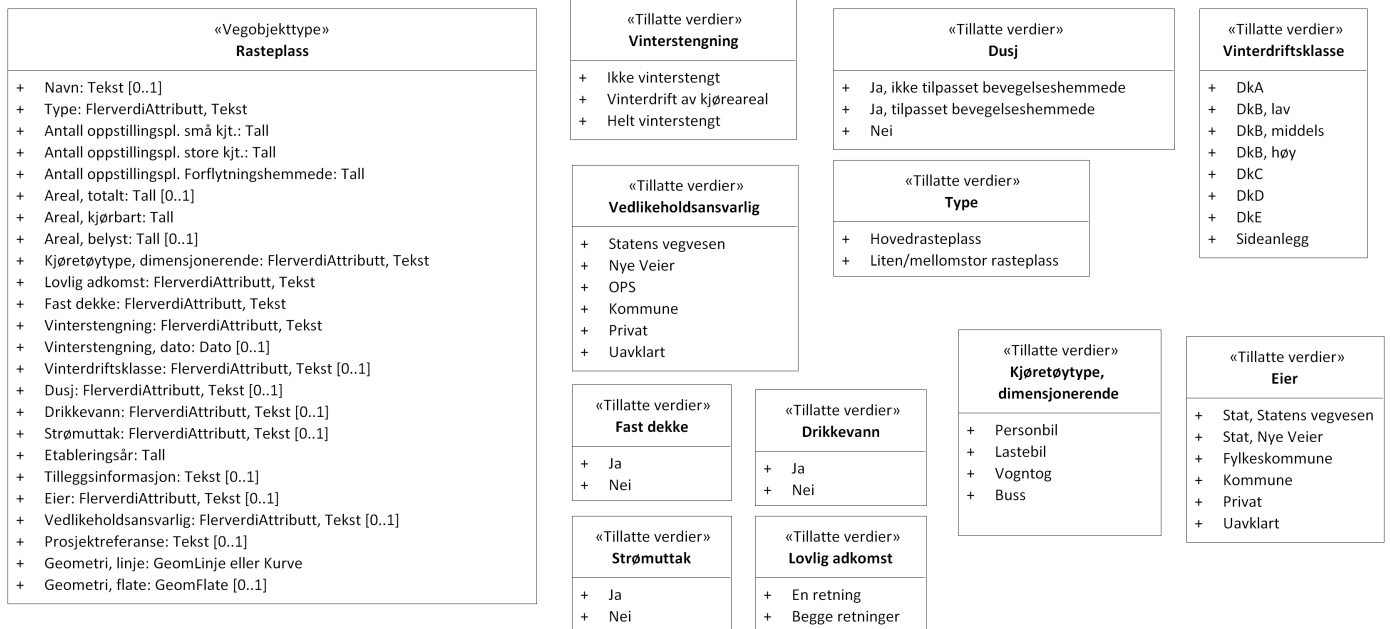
«Vegobjekttype»
**Rasteplass**

+ Navn: Tekst [0..1]
+ Type: FlerverdiAttributt, Tekst
+ Antall oppstillingspl. små kjt.: Tall
+ Antall oppstillingspl. store kjt.: Tall
+ Antall oppstillingspl. Forflytningshemmede: Tall
+ Areal, totalt: Tall [0..1]
+ Areal, kjørbart: Tall
+ Areal, belyst: Tall [0..1]
+ Kjøretøytype, dimensjonerende: FlerverdiAttributt, Tekst
+ Lovlig adkomst: FlerverdiAttributt, Tekst
+ Fast dekke: FlerverdiAttributt, Tekst
+ Vinterstengning: FlerverdiAttributt, Tekst
+ Vinterstengning, dato: Dato [0..1]
+ Vinterdriftsklasse: FlerverdiAttributt, Tekst [0..1]
+ Dusj: FlerverdiAttributt, Tekst [0..1]
+ Drikkevann: FlerverdiAttributt, Tekst [0..1]
+ Strømuttak: FlerverdiAttributt, Tekst [0..1]
+ Etableringsår: Tall
+ Tilleggsinformasjon: Tekst [0..1]
+ Eier: FlerverdiAttributt, Tekst [0..1]
+ Vedlikeholdsansvarlig: FlerverdiAttributt, Tekst [0..1]
+ Prosjektreferanse: Tekst [0..1]
+ Geometri, linje: GeomLinje eller Kurve
+ Geometri, flate: GeomFlate [0..1]

«Tillatte verdier»
**Vinterstengning**

+ Ikke vinterstengt
+ Vinterdrift av kjøreareal
+ Helt vinterstengt

«Tillatte verdier»
**Vedlikeholdsansvarlig**

+ Statens vegvesen
+ Nye Veier
+ OPS
+ Kommune
+ Privat
+ Uavklart

«Tillatte verdier»
**Fast dekke**

+ Ja
+ Nei

«Tillatte verdier»
**Drikkevann**

+ Ja
+ Nei

«Tillatte verdier»
**Strømuttak**

+ Ja
+ Nei

«Tillatte verdier»
**Lovlig adkomst**

+ En retning
+ Begge retninger

«Tillatte verdier»
**Dusj**

+ Ja, ikke tilpasset bevegelseshemmede
+ Ja, tilpasset bevegelseshemmede
+ Nei

«Tillatte verdier»
**Type**

+ Hovedrasteplass
+ Liten/mellomstor rasteplass

«Tillatte verdier»
**Vinterdriftsklasse**

+ DkA
+ DkB, lav
+ DkB, middels
+ DkB, høy
+ DkC
+ DkD
+ DkE
+ Sideanlegg

«Tillatte verdier»
**Kjøretøytype, dimensjonerende**

+ Personbil
+ Lastebil
+ Vogntog
+ Buss

«Tillatte verdier»
**Eier**

+ Stat, Statens vegvesen
+ Stat, Nye Veier
+ Fylkeskommune
+ Kommune
+ Privat
+ Uavklart